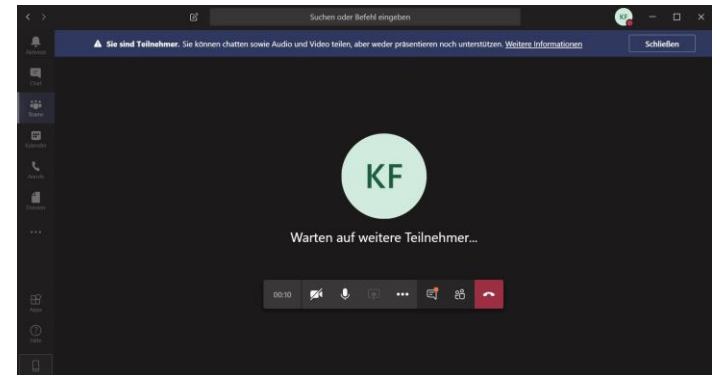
Suchen oder Befehl eingeben

KF

Sie sind Teilnehmer. Sie können chatten sowie Audio und Video teilen, aber weder präsentieren noch unterstützen. Weitere Informationen

Schließen

Aktivität

Chat

Teams

Kalender

Anrufe

Dateien

...

Apps

Hilfe

KF

Warten auf weitere Teilnehmer...

00:10